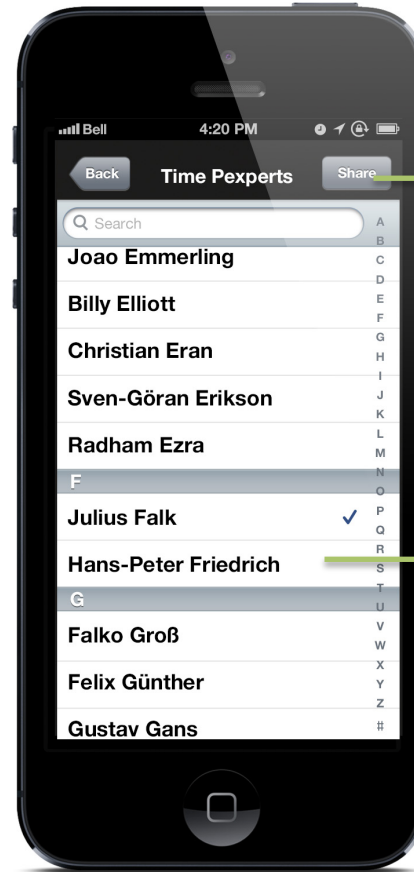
Bell 4:20 PM

Back Time Pexperts Share

Search

Joao Emmerling

Billy Elliott

Christian Eran

Sven-Göran Erikson

Radham Ezra

F

Julius Falk

Hans-Peter Friedrich

G

Falko Groß

Felix Günther

Gustav Gans

A B C D E F G H I J K L M N O P Q R S T U V W X Y Z #